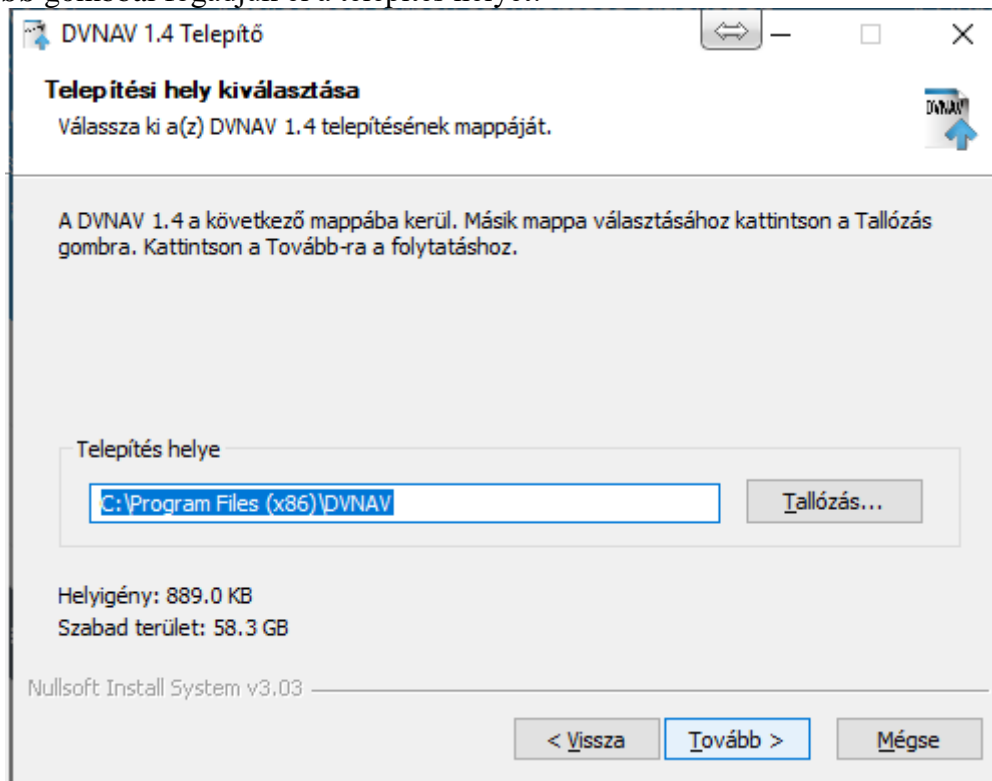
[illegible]

DVNAV 1.4 Telepítő

Telepítési hely kiválasztása
Válassza ki a(z) DVNAV 1.4 telepítésének mappáját.

DVNAV

A DVNAV 1.4 a következő mappába kerül. Másik mappa választásához kattintson a Tallózás gombra. Kattintson a Tovább-ra a folytatáshoz.

Telepítés helye

C:\Program Files (x86)\DVNAV

Tallózás...

Helyigény: 889.0 KB
Szabad terület: 58.3 GB

Nullsoft Install System v3.03

< Vissza

Tovább >

Mégse